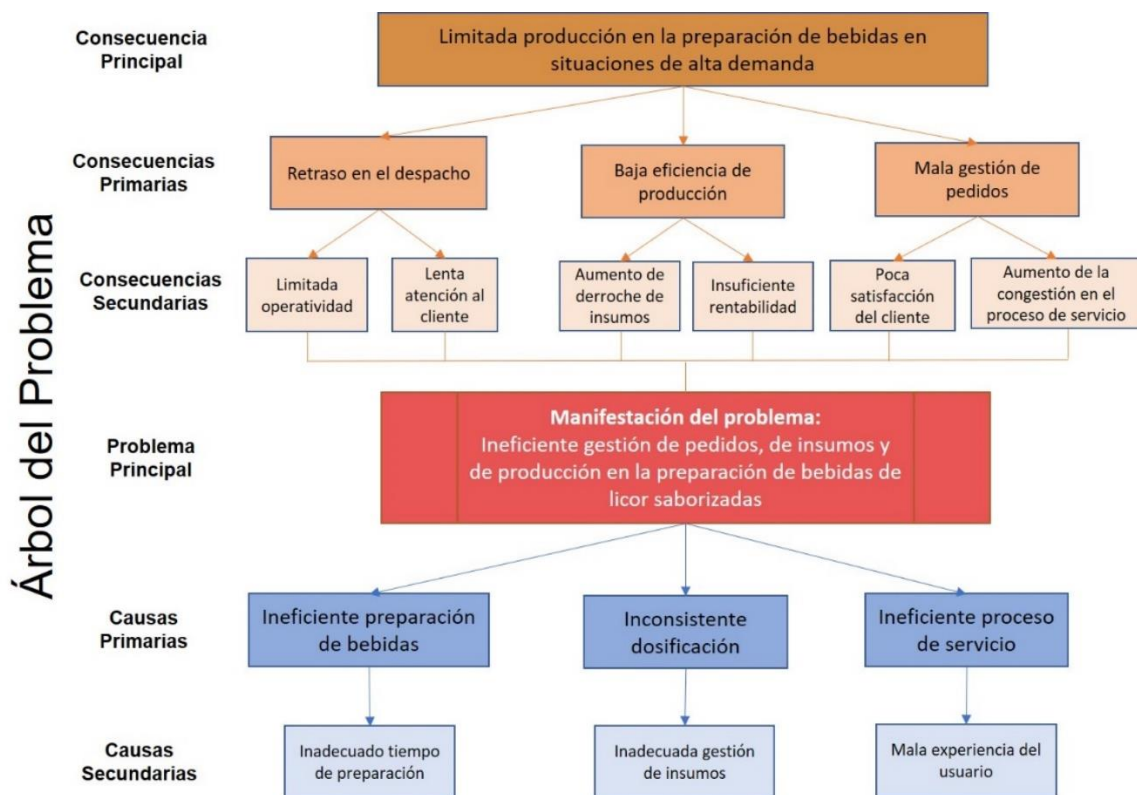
Árbol del Problema

Consecuencia Principal

Limitada producción en la preparación de bebidas en situaciones de alta demanda

Consecuencias Primarias

Retraso en el despacho

Baja eficiencia de producción

Mala gestión de pedidos

Consecuencias Secundarias

Limitada operatividad

Lenta atención al cliente

Aumento de derroche de insumos

Insuficiente rentabilidad

Poca satisfacción del cliente

Aumento de la congestión en el proceso de servicio

Problema Principal

Manifestación del problema:
Ineficiente gestión de pedidos, de insumos y de producción en la preparación de bebidas de licor saborizadas

Causas Primarias

Ineficiente preparación de bebidas

Inconsistente dosificación

Ineficiente proceso de servicio

Causas Secundarias

Inadecuado tiempo de preparación

Inadecuada gestión de insumos

Mala experiencia del usuario